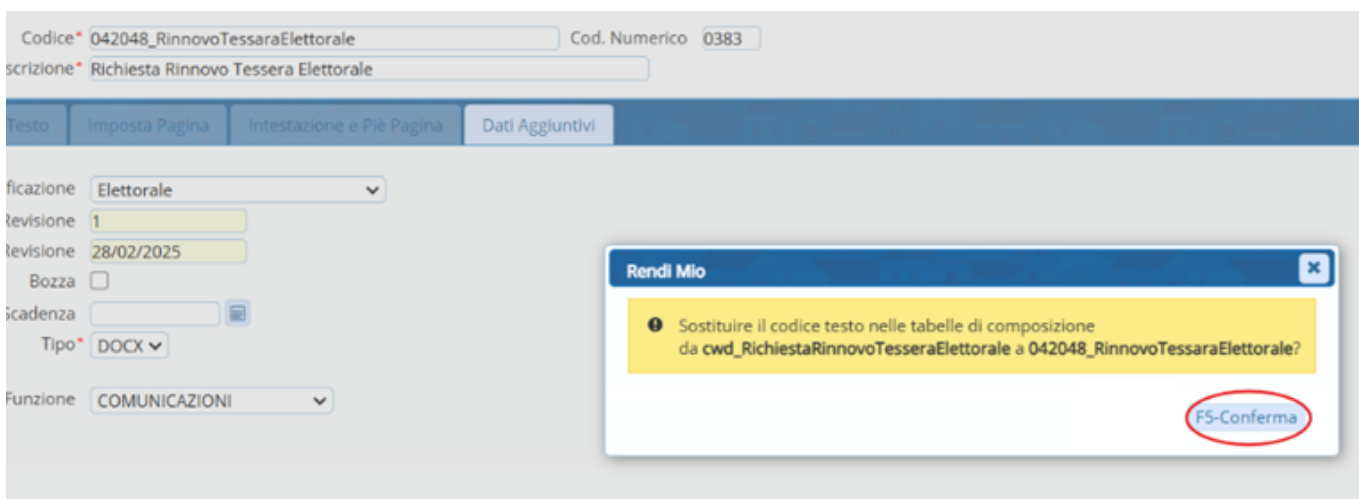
Codice* 042048_RinnovoTessaraElettorale
Cod. Numerico 0383
scrizione* Richiesta Rinnovo Tessera Elettorale

Testo | Imposta Pagina | Intestazione e Piè Pagina | Dati Aggiuntivi

ficazione Elettorale
Revisione 1
Revisione 28/02/2025
Bozza
Scadenza
Tipo* DOCX
Funzione COMUNICAZIONI

Rendi Mio

Sostituire il codice testo nelle tabelle di composizione da **cwd_RichiestaRinnovoTesseraElettorale** a **042048_RinnovoTessaraElettorale**?

F5-Conferma